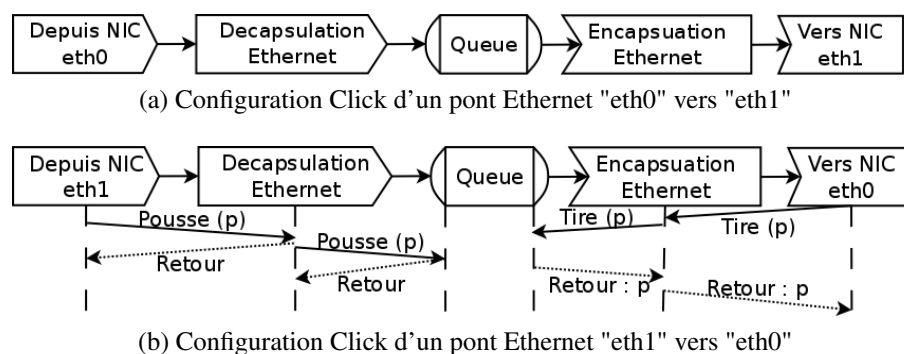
Depuis NIC eth0
Decapsulation Ethernet
Queue
Encapsuation Ethernet
Vers NIC eth1

(a) Configuration Click d'un pont Ethernet "eth0" vers "eth1"

Depuis NIC eth1
Decapsulation Ethernet
Queue
Encapsuation Ethernet
Vers NIC eth0

Pousse (p)
Pousse (p)
Retour
Retour
Tire (p)
Tire (p)
Retour : p
Retour : p

(b) Configuration Click d'un pont Ethernet "eth1" vers "eth0"